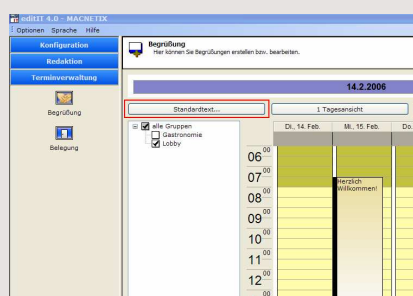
editIT 4.0 - MACNETIX
Optionen Sprache Hilfe

Konfiguration
Redaktion
Terminverwaltung

Begrüßung
Belegung

Begrüßung
Hier können Sie Begrüßungen erstellen bzw. bearbeiten.

14.2.2006

Standardtext...
1 Tagesansicht

alle Gruppen
Gastronomie
Lobby

Di., 14. Feb.
Mi., 15. Feb.
Do.

$06^{00}$
$07^{00}$
$08^{00}$
$09^{00}$
$10^{00}$
$11^{00}$
$12^{00}$

Herzlich Willkommen!